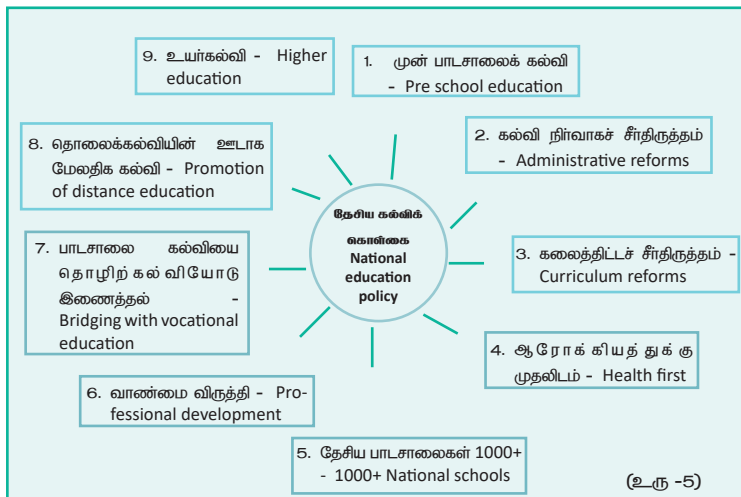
9. உயர்கல்வி - Higher education

1. முன் பாடசாலைக் கல்வி - Pre school education

8. தொலைக்கல்வியின் ஊடாக மேலதிக கல்வி - Promotion of distance education

2. கல்வி நிர்வாகச் சீர்திருத்தம் - Administrative reforms

தேசிய கல்விக் கொள்கை National education policy

7. பாடசாலை கல்வியை தொழிற் கல் வியோடு இணைத்தல் - Bridging with vocational education

3. கலைத்திட்டச் சீர்திருத்தம் - Curriculum reforms

4. ஆரோக் கியத் துக் கு முதலிடம் - Health first

6. வாண்மை விருத்தி - Professional development

5. தேசிய பாடசாலைகள் 1000+ - 1000+ National schools

(உரு -5)